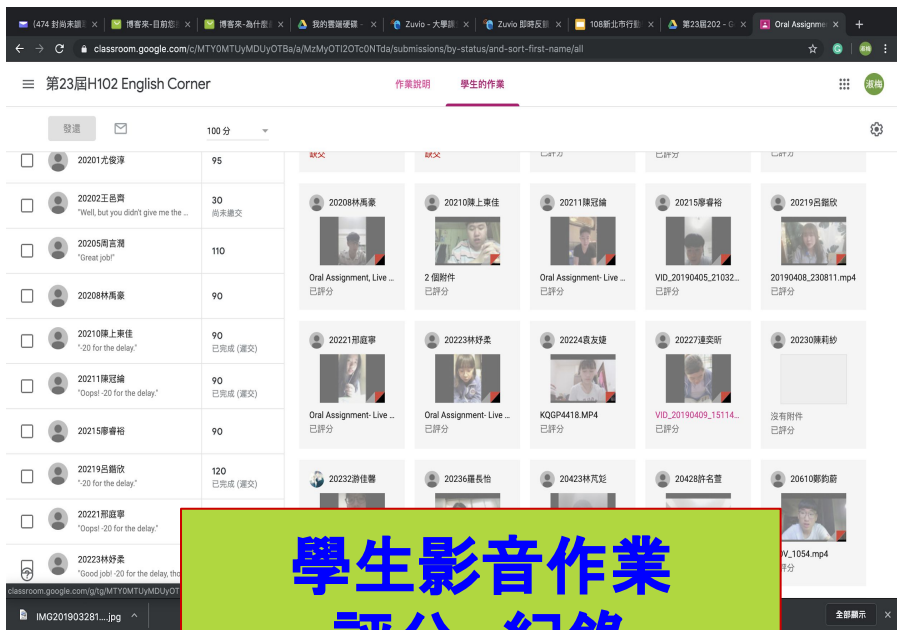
(474 封尚未讀 | 博客來-目前您 | 博客來-為什麼 | 我的雲端硬碟 | Zuvio - 大學課 | Zuvio 即時反饋 | 108新北市行動 | 第23屆202 - | Oral Assignme

classroom.google.com/c/MTY0MTUyMDUyOTBa/a/MzMyOTI2OTc0NTda/submissions/by-status/and-sort-first-name/all

第23屆H102 English Corner

作業說明 學生的作業

發還

100 分

| | |
|---|---|
| 20201尤俊淳 | 95 |
| 20202王邑齊 "Well, but you didn't give me the ... | 30 尚未繳交 |
| 20205周言潤 "Great job!" | 110 |
| 20208林禹豪 | 90 |
| 20210陳上秉佳 "-20 for the delay." | 90 已完成 (遲交) |
| 20211陳冠綸 "Oops! -20 for the delay." | 90 已完成 (遲交) |
| 20215廖睿裕 | 90 |
| 20219呂翁欣 "-20 for the delay." | 120 已完成 (遲交) |
| 20221邢庭寧 "Oops! -20 for the delay." | |
| 20223林妤柔 "Good job! -20 for the delay, tha | |

缺交 缺交 已評分 已評分 已評分

20208林禹豪 Oral Assignment, Live ... 已評分
20210陳上秉佳 2 個附件 已評分
20211陳冠綸 Oral Assignment- Live ... 已評分
20215廖睿裕 VID_20190405_21032... 已評分
20219呂翁欣 20190408_230811.mp4 已評分

20221邢庭寧 Oral Assignment- Live ... 已評分
20223林妤柔 Oral Assignment- Live ... 已評分
20224袁友婕 KQGP4418.MP4 已評分
20227連奕昕 VID_20190409_15114... 已評分
20230陳莉紗 沒有附件 已評分

20232游佳馨
20236羅長怡
20423林芃彣
20428許名萱
20610鄭鈞蔚 VID_1054.mp4 已評分

學生影音作業
評分 紀錄

classroom.google.com/g/tg/MTY0MTUyMDUyOT

IMG201903281....jpg

全部顯示